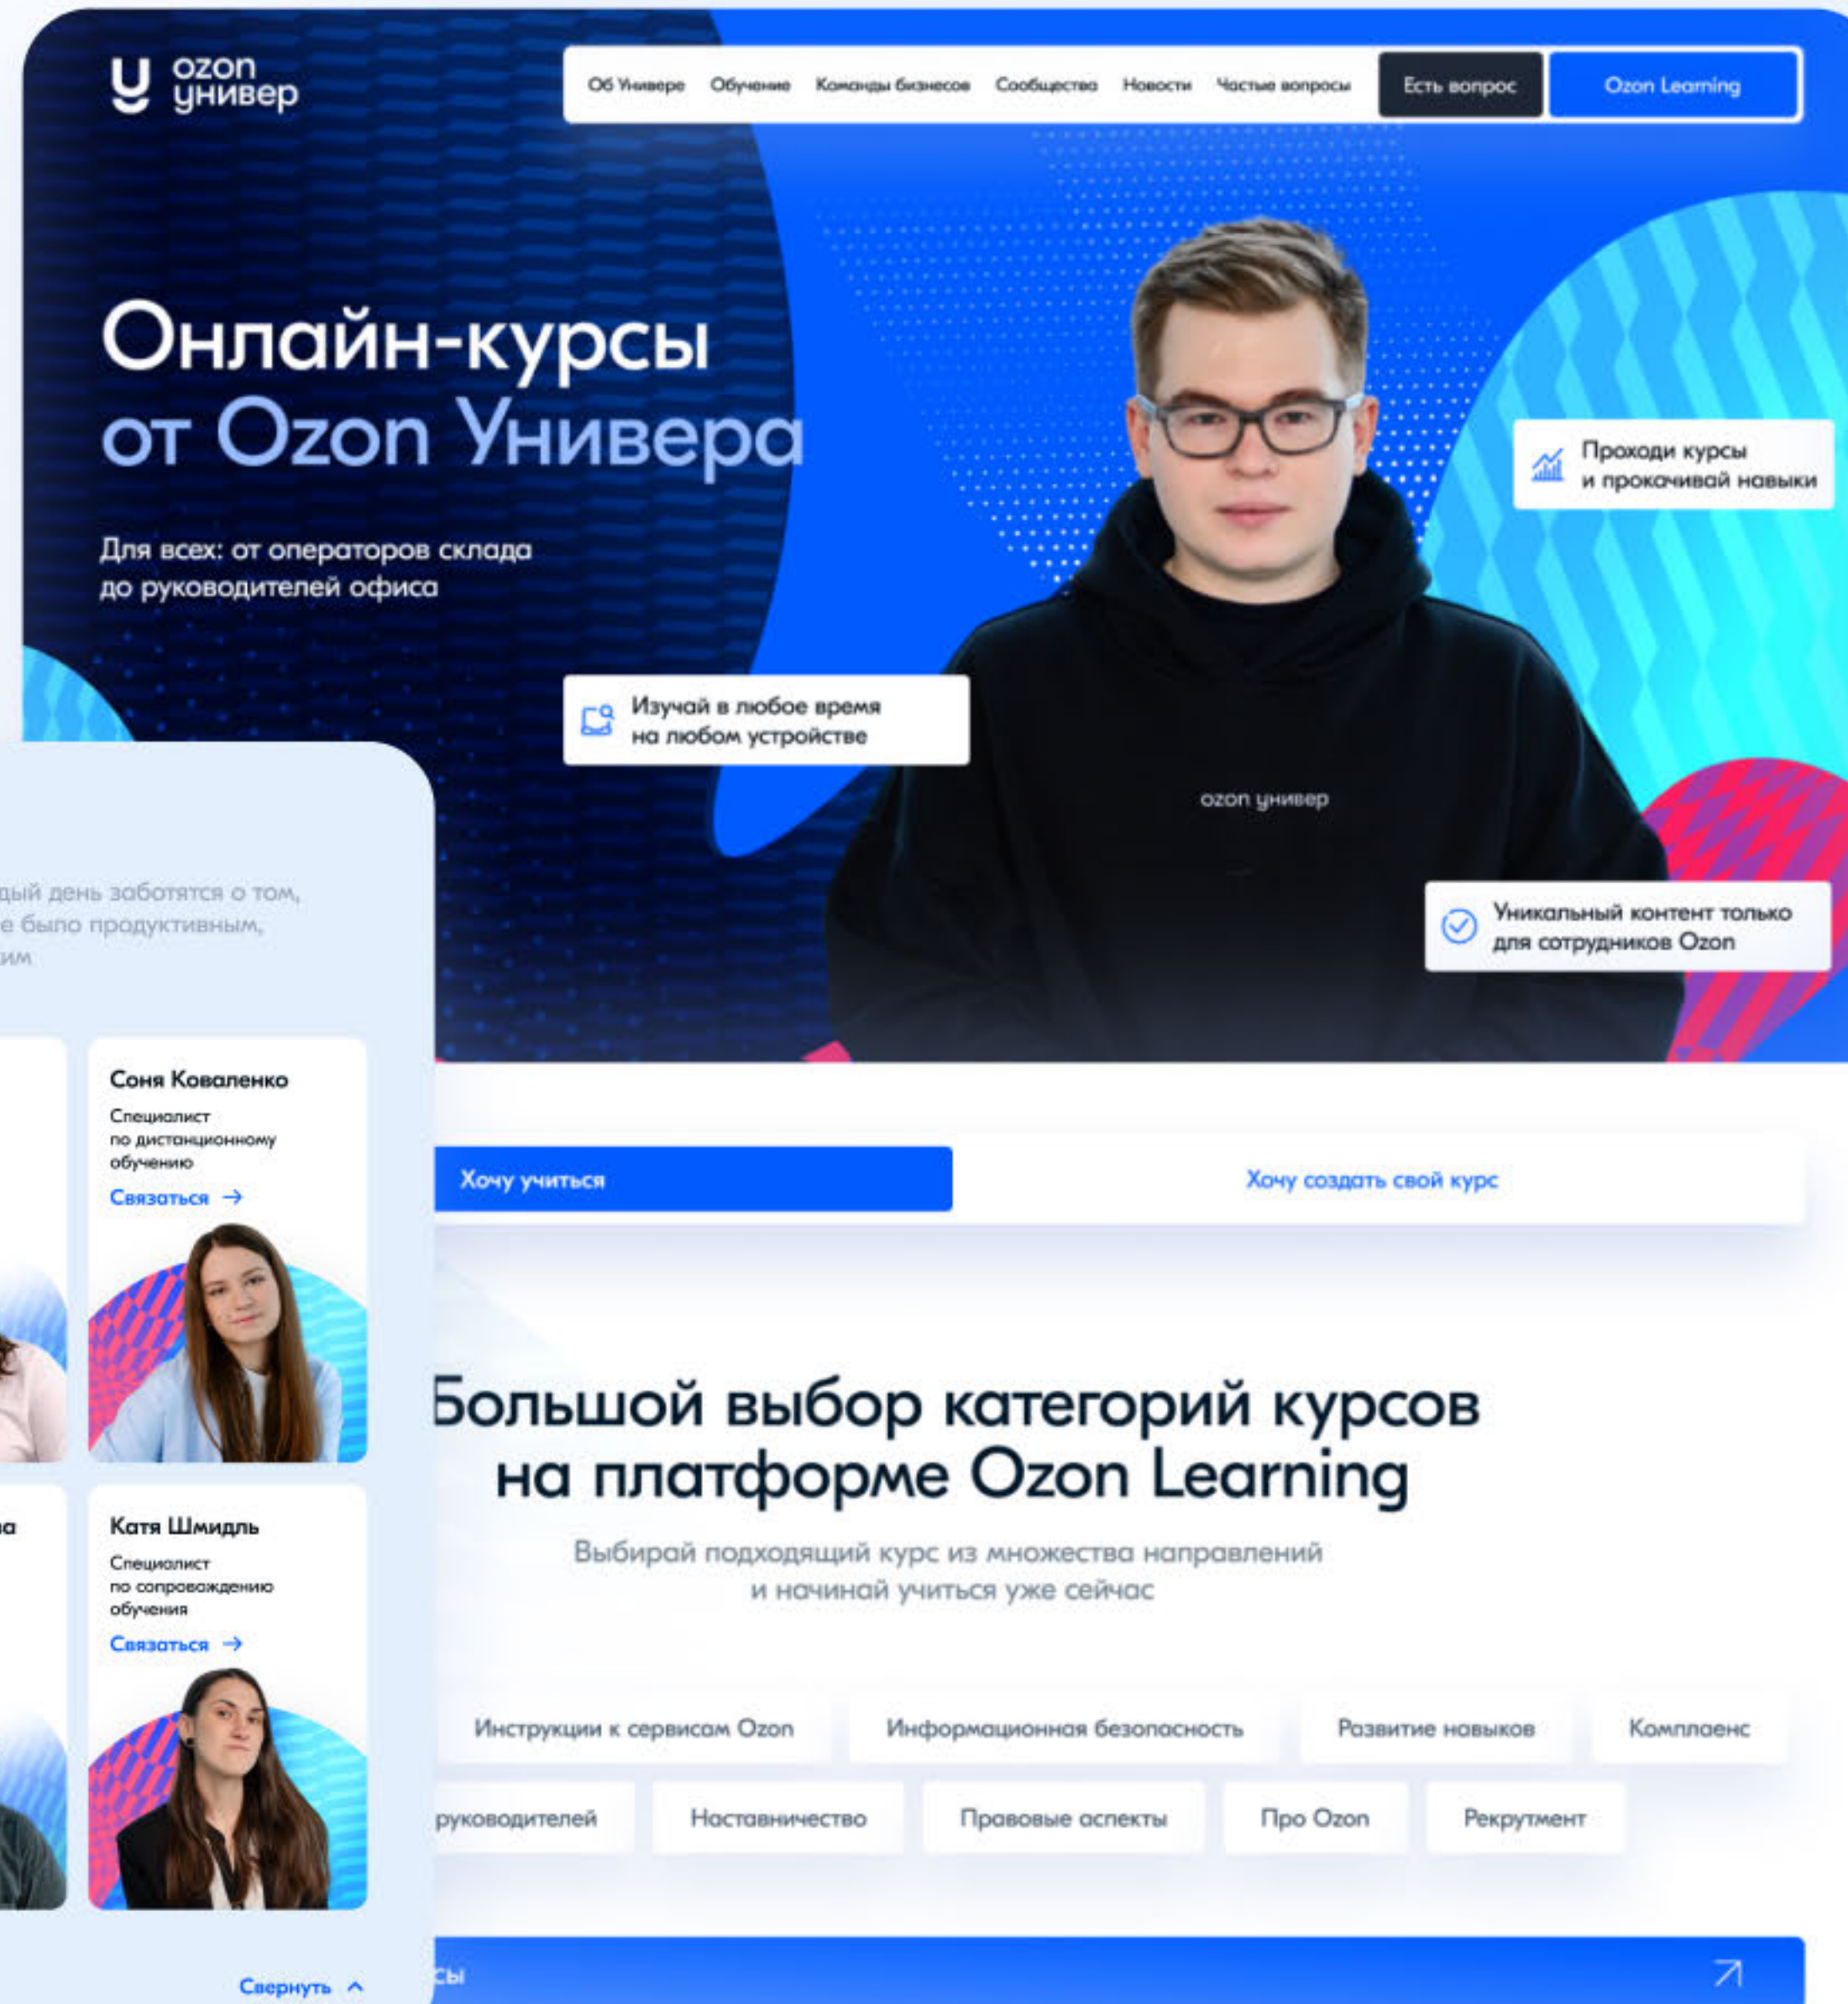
ozon унивеp

Об Универе Обучение Команды бизнесов Сообщества Новости Частые вопросы Есть вопрос Ozon Learning

Онлайн-курсы от Ozon Универа

Для всех: от операторов склада до руководителей офиса

Проходи курсы и прокачивай навыки

Изучай в любое время на любом устройстве

ozon унивеp

Уникальный контент только для сотрудников Ozon

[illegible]дый день заботятся о том, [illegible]е было продуктивным, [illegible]им

Соня Коваленко
Специалист по дистанционному обучению
Связаться →

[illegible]а

Катя Шмидль
Специалист по сопровождению обучения
Связаться →

Свернуть ^

Хочу учиться

Хочу создать свой курс

Большой выбор категорий курсов на платформе Ozon Learning

Выбирай подходящий курс из множества направлений и начинай учиться уже сейчас

Инструкции к сервисам Ozon
Информационная безопасность
Развитие навыков
Комплаенс
руководителей
Наставничество
Правовые аспекты
Про Ozon
Рекрутмент

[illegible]сы